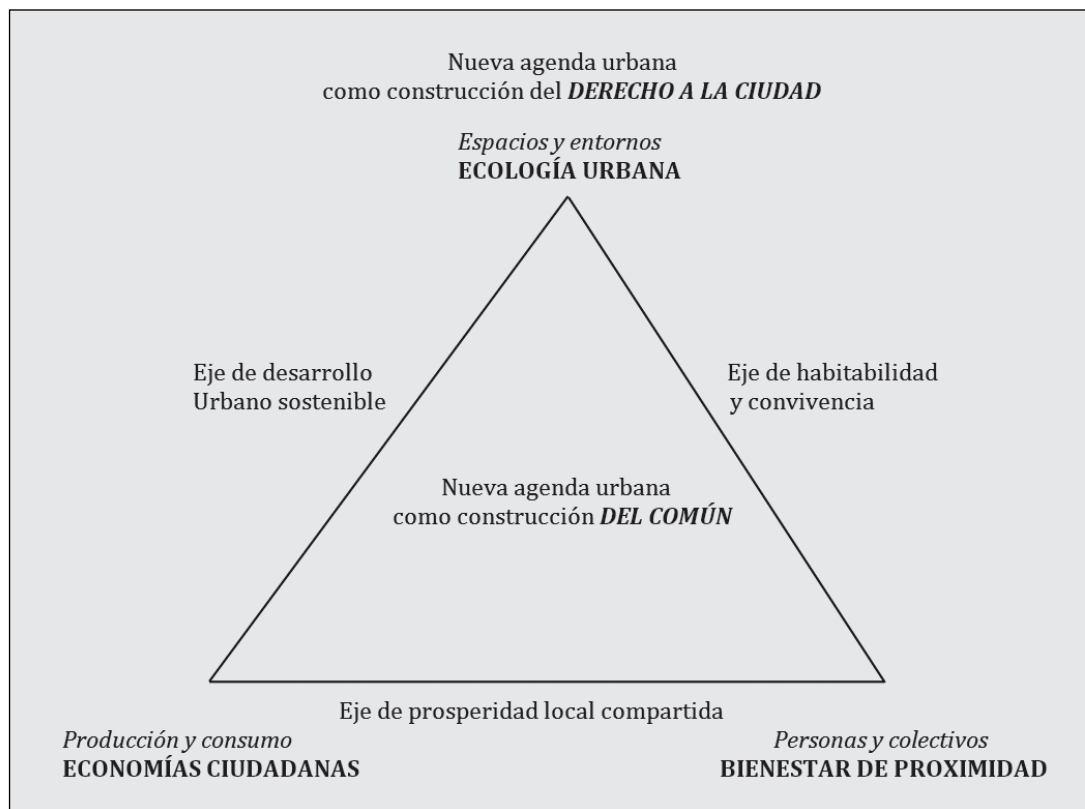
Nueva agenda urbana
como construcción del ***DERECHO A LA CIUDAD***

*Espacios y entornos*
**ECOLOGÍA URBANA**

Eje de desarrollo
Urbano sostenible

Eje de habitabilidad
y convivencia

Nueva agenda urbana
como construcción ***DEL COMÚN***

Eje de prosperidad local compartida

*Producción y consumo*
**ECONOMÍAS CIUDADANAS**

*Personas y colectivos*
**BIENESTAR DE PROXIMIDAD**